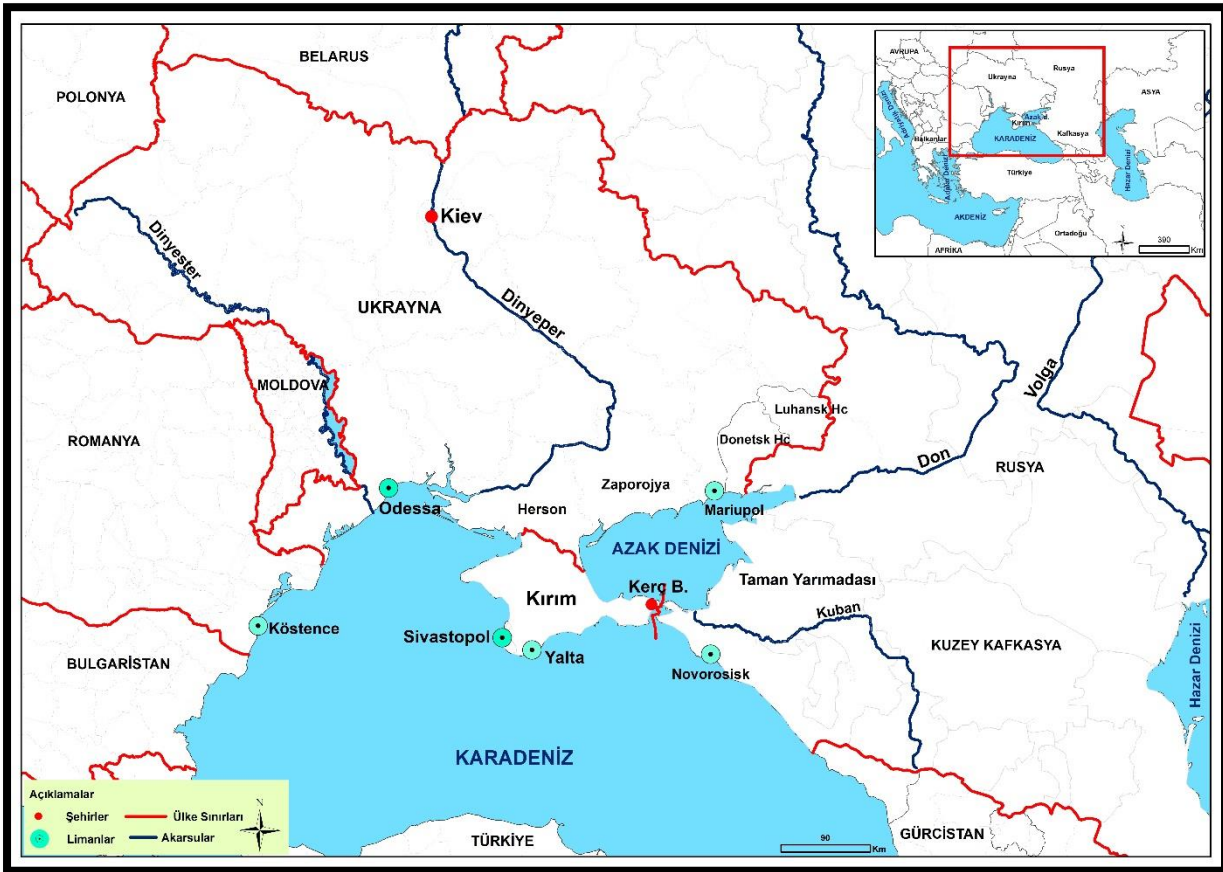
BELARUS
POLONYA
Kiev
Dinyester
UKRAYNA
Dinyeper
MOLDOVA
ROMANYA
Luhansk Hc
Donetsk Hc
Don
Volga
RUSYA
Zaporojya
Odessa
Herson
Mariupol
AZAK DENİZİ
Kerç B.
Taman Yarımadası
Kırım
Kuban
Köstence
Sivastopol
Yalta
Novorosisk
KUZEY KAFKASYA
BULGARİSTAN
Hazar Denizi
KARADENİZ
TÜRKİYE
GÜRCİSTAN
90
Km

AVRUPA
Rusya
Ukrayna
ASYA
Adriyatik Denizi
Balkanlar
Kırım
Azak d.
KARADENİZ
Kafkasya
Türkiye
Ege Denizi
Hazar Denizi
AKDENİZ
Ortadoğu
AFRİKA
300
Km

Açıklamalar
Şehirler
Ülke Sınırları
Limanlar
Akarsular
N